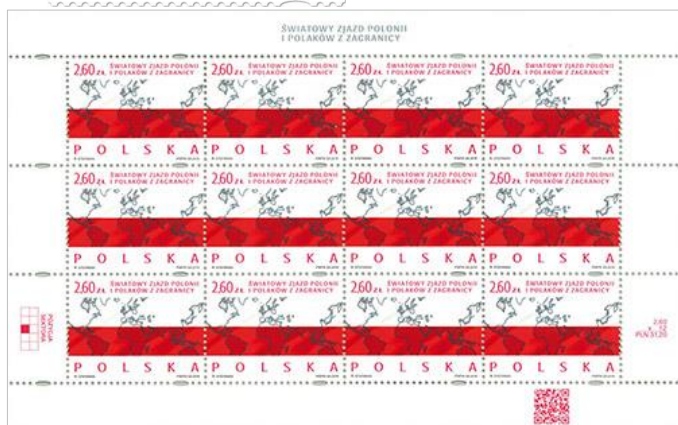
ŚWIATOWY ZJAZD POLONII
I POLAKÓW Z ZAGRANICY

2,60 ZŁ ŚWIATOWY ZJAZD POLONII I POLAKÓW Z ZAGRANICY
POLSKA

2,60 ZŁ ŚWIATOWY ZJAZD POLONII I POLAKÓW Z ZAGRANICY
POLSKA

2,60 ZŁ ŚWIATOWY ZJAZD POLONII I POLAKÓW Z ZAGRANICY
POLSKA

2,60 ZŁ ŚWIATOWY ZJAZD POLONII I POLAKÓW Z ZAGRANICY
POLSKA

2,60 ZŁ ŚWIATOWY ZJAZD POLONII I POLAKÓW Z ZAGRANICY
POLSKA

2,60 ZŁ ŚWIATOWY ZJAZD POLONII I POLAKÓW Z ZAGRANICY
POLSKA

2,60 ZŁ ŚWIATOWY ZJAZD POLONII I POLAKÓW Z ZAGRANICY
POLSKA

2,60 ZŁ ŚWIATOWY ZJAZD POLONII I POLAKÓW Z ZAGRANICY
POLSKA

2,60 ZŁ ŚWIATOWY ZJAZD POLONII I POLAKÓW Z ZAGRANICY
POLSKA

2,60 ZŁ ŚWIATOWY ZJAZD POLONII I POLAKÓW Z ZAGRANICY
POLSKA

2,60 ZŁ ŚWIATOWY ZJAZD POLONII I POLAKÓW Z ZAGRANICY
POLSKA

2,60 ZŁ ŚWIATOWY ZJAZD POLONII I POLAKÓW Z ZAGRANICY
POLSKA

POCZTA POLSKA

2,60
x 12
PLN 31,20